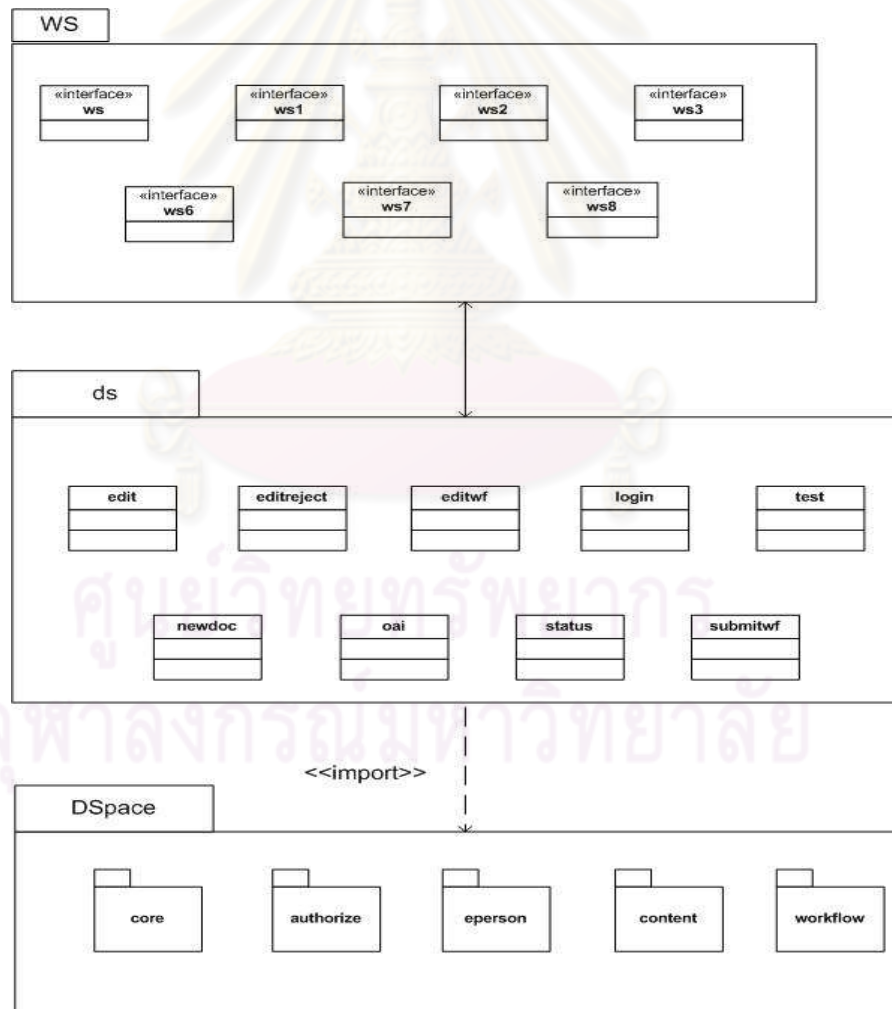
WS

«interface»
ws

«interface»
ws1

«interface»
ws2

«interface»
ws3

«interface»
ws6

«interface»
ws7

«interface»
ws8

ds

edit

editreject

editwf

login

test

newdoc

oai

status

submitwf

<<import>>

DSpace

core

authorize

eperson

content

workflow

ศูนย์วิทยทรัพยากร
จุฬาลงกรณ์มหาวิทยาลัย